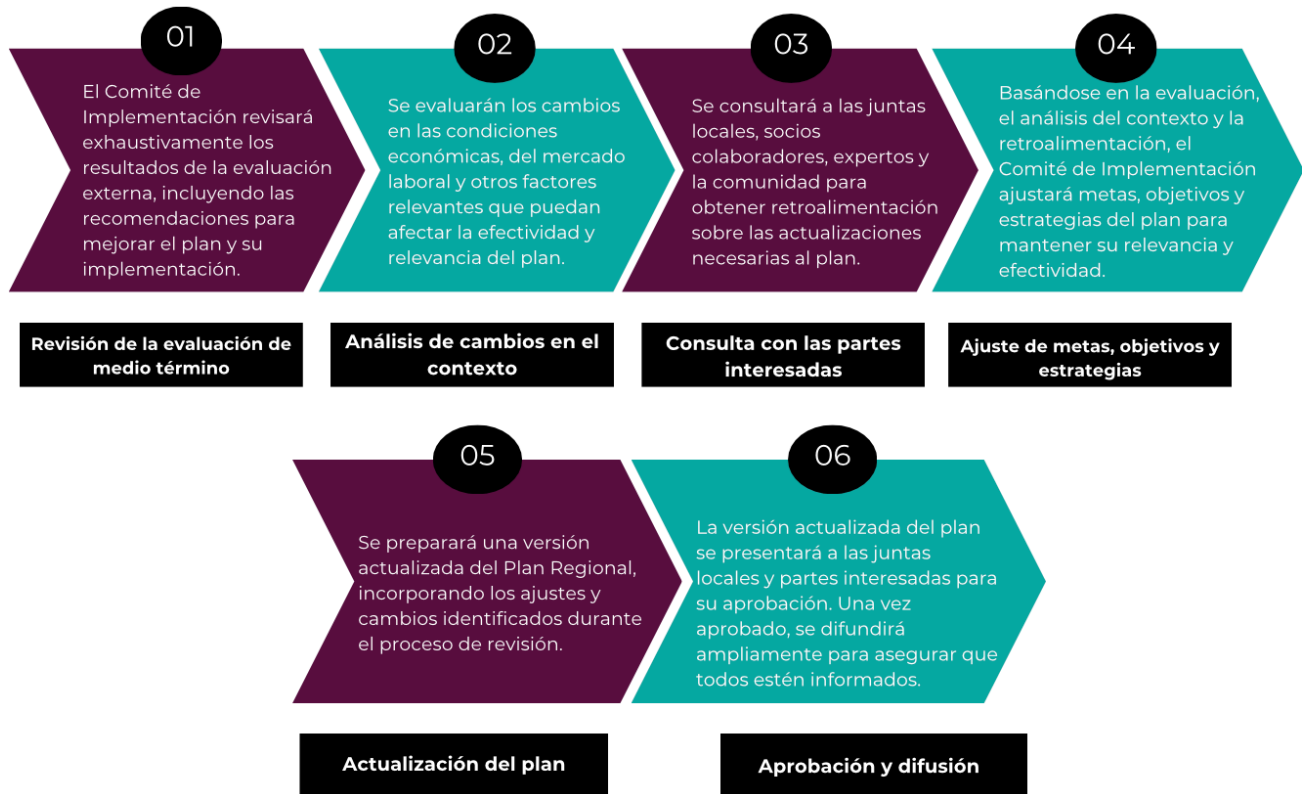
01

El Comité de Implementación revisará exhaustivamente los resultados de la evaluación externa, incluyendo las recomendaciones para mejorar el plan y su implementación.

Revisión de la evaluación de medio término

02

Se evaluarán los cambios en las condiciones económicas, del mercado laboral y otros factores relevantes que puedan afectar la efectividad y relevancia del plan.

Análisis de cambios en el contexto

03

Se consultará a las juntas locales, socios colaboradores, expertos y la comunidad para obtener retroalimentación sobre las actualizaciones necesarias al plan.

Consulta con las partes interesadas

04

Basándose en la evaluación, el análisis del contexto y la retroalimentación, el Comité de Implementación ajustará metas, objetivos y estrategias del plan para mantener su relevancia y efectividad.

Ajuste de metas, objetivos y estrategias

05

Se preparará una versión actualizada del Plan Regional, incorporando los ajustes y cambios identificados durante el proceso de revisión.

Actualización del plan

06

La versión actualizada del plan se presentará a las juntas locales y partes interesadas para su aprobación. Una vez aprobado, se difundirá ampliamente para asegurar que todos estén informados.

Aprobación y difusión